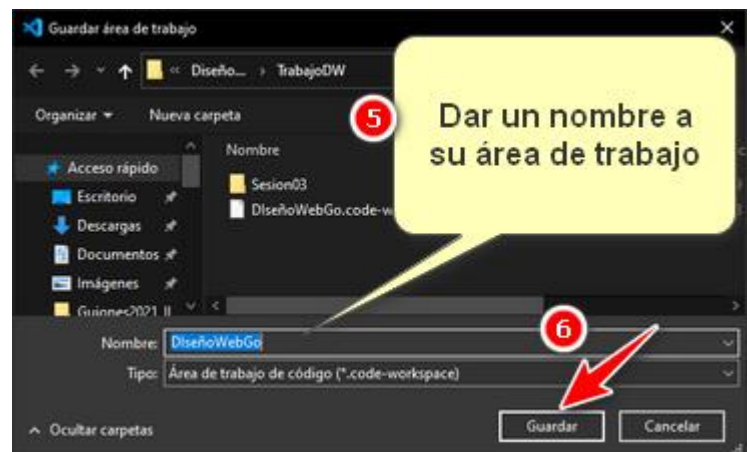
Guardar área de trabajo

« Diseño... › TrabajoDW

Organizar ▾ Nueva carpeta

5

Dar un nombre a su área de trabajo

Acceso rápido
Escritorio
Descargas
Documentos
Imágenes
Guiones2021 II

Nombre
Sesion03
DIseñoWebGo.code-w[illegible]

Nombre: DIseñoWebGo

6

Tipo: Área de trabajo de código (*.code-workspace)

^ Ocultar carpetas

Guardar

Cancelar